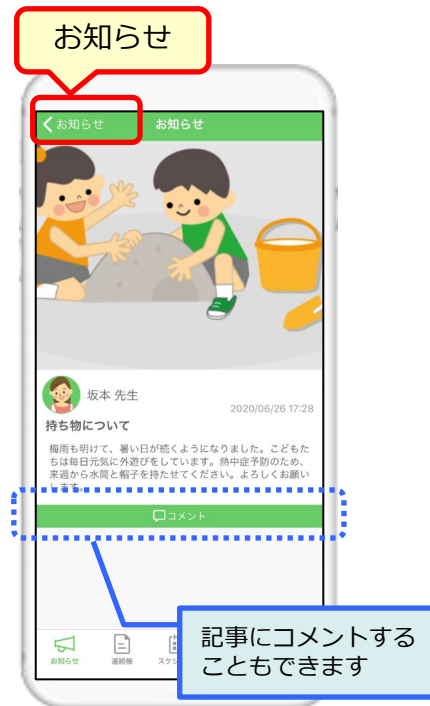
お知らせ

お知らせ　お知らせ

坂本 先生
2020/06/26 17:28
持ち物について
梅雨も明けて、暑い日が続くようになりました。こどもたちは毎日元気に外遊びをしています。熱中症予防のため、来週から水筒と帽子を持たせてください。よろしくお願い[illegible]

コメント

記事にコメントすることもできます

お知らせ　連絡帳　スケジ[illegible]